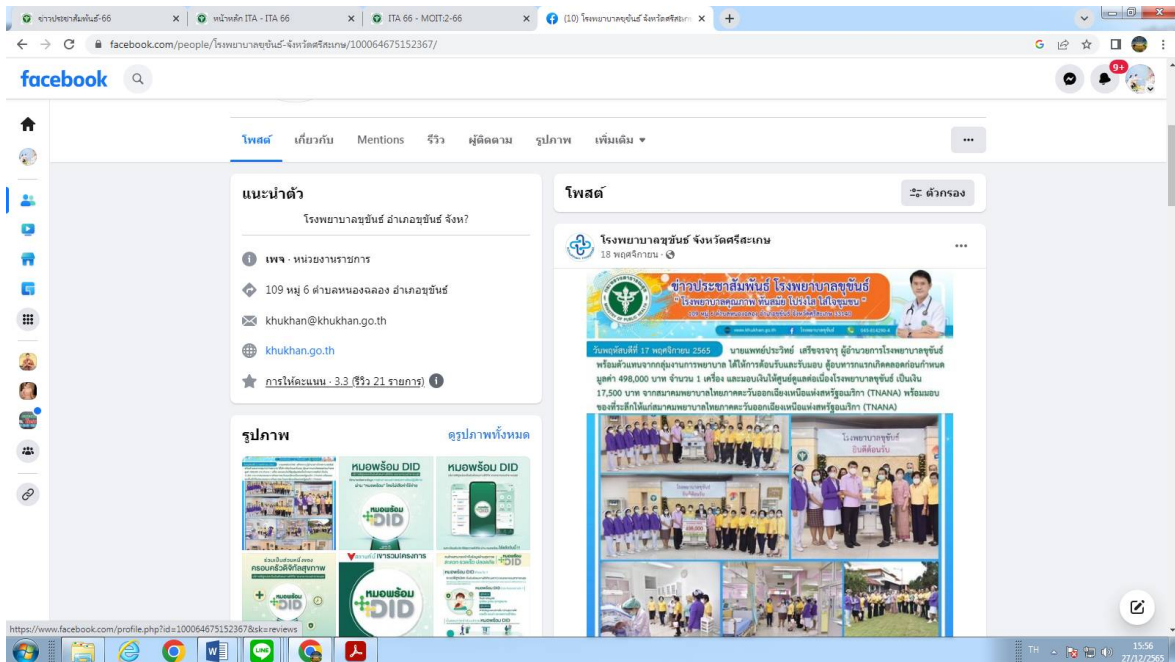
ข่าวประชาสัมพันธ์-66
หน้าหลัก ITA - ITA 66
ITA 66 - MOIT:2-66
(10) โรงพยาบาลขุขันธ์ จังหวัดศรีสะเกษ
facebook.com/people/โรงพยาบาลขุขันธ์-จังหวัดศรีสะเกษ/100064675152367/

facebook

โพสต์ เกี่ยวกับ Mentions รีวิว ผู้ติดตาม รูปภาพ เพิ่มเติม ▾ ···

แนะนำตัว
โรงพยาบาลขุขันธ์ อำเภอขุขันธ์ จังห?
เพจ · หน่วยงานราชการ
109 หมู่ 6 ตำบลหนองฉลอง อำเภอขุขันธ์
khukhan@khukhan.go.th
khukhan.go.th
การให้คะแนน · 3.3 (รีวิว 21 รายการ)

รูปภาพ
ดูรูปภาพทั้งหมด
หมอพร้อม DID
หมอพร้อม DID
หมอพร้อม DID
DID
รวมเครือข่าย
DID

โพสต์
ตัวกรอง
โรงพยาบาลขุขันธ์ จังหวัดศรีสะเกษ
18 พฤศจิกายน ·
ข่าวประชาสัมพันธ์ โรงพยาบาลขุขันธ์
"โรงพยาบาลคุณภาพ ทันสมัย โปร่งใส ใส่ใจชุมชน"
วันพฤหัสบดีที่ 17 พฤศจิกายน 2565 นายแพทย์ประวิทย์ เสริจจรจา ผู้อำนวยการโรงพยาบาลขุขันธ์ พร้อมตัวแทนจากกลุ่มงานการพยาบาล ได้ให้การต้อนรับและรับมอบ ตู้อบทารกแรกเกิดตลอดก่อนกำหนด มูลค่า 498,000 บาท จำนวน 1 เครื่อง และมอบเงินให้ศูนย์ดูแลต่อเนื่องโรงพยาบาลขุขันธ์ เป็นเงิน 17,500 บาท จากสมาคมพยาบาลไทยภาคตะวันออกเฉียงเหนือแห่งสหรัฐอเมริกา (TNANA) พร้อมมอบของที่ระลึกให้แก่สมาคมพยาบาลไทยภาคตะวันออกเฉียงเหนือแห่งสหรัฐอเมริกา (TNANA)
โรงพยาบาลขุขันธ์ ยินดีต้อนรับ

https://www.facebook.com/profile.php?id=100064675152367&sk=reviews
TH 15:56 27/12/2565